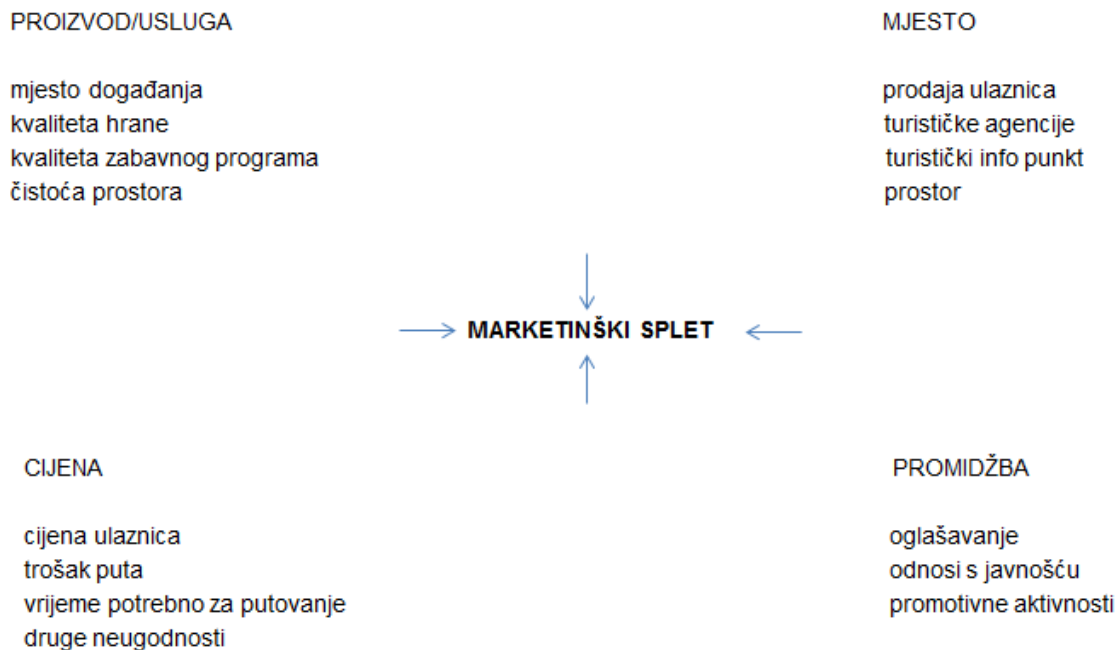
PROIZVOD/USLUGA

mjesto događanja
kvaliteta hrane
kvaliteta zabavnog programa
čistoća prostora

MJESTO

prodaja ulaznica
turističke agencije
turistički info punkt
prostor

MARKETINŠKI SPLET

CIJENA

cijena ulaznica
trošak puta
vrijeme potrebno za putovanje
druge neugodnosti

PROMIDŽBA

oglašavanje
odnosi s javnošću
promotivne aktivnosti